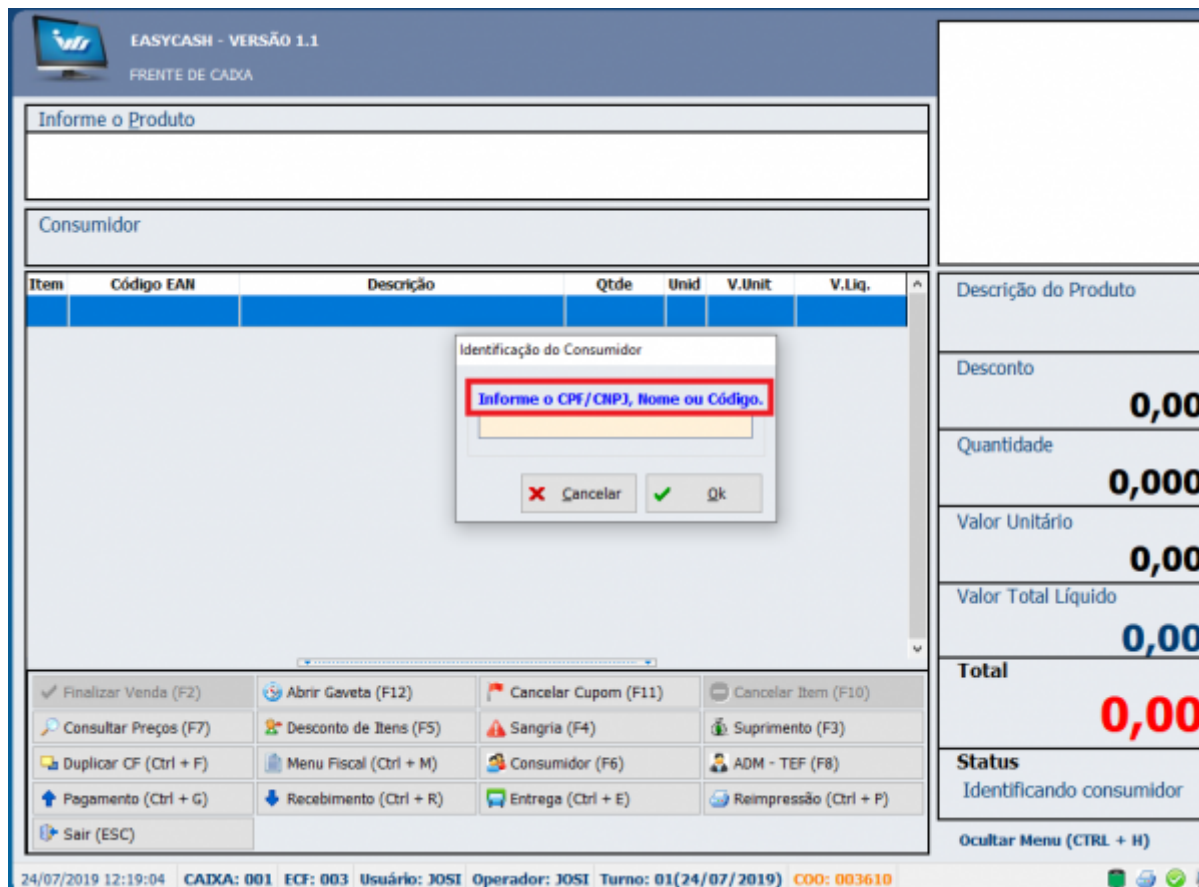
EASYCASH - VERSÃO 1.1
FRENTE DE CAIXA

Informe o Produto

Consumidor

| Item | Código EAN | Descrição | Qtde | Unid | V.Unit | V.Liq. |
|---|---|---|---|---|---|---|
| | | | | | | |

Identificação do Consumidor
Informe o CPF/CNPJ, Nome ou Código.
Cancelar
Ok

Descrição do Produto
Desconto
0,00
Quantidade
0,000
Valor Unitário
0,00
Valor Total Líquido
0,00
Total
0,00
Status
Identificando consumidor

Finalizar Venda (F2)
Abrir Gaveta (F12)
Cancelar Cupom (F11)
Cancelar Item (F10)
Consultar Preços (F7)
Desconto de Itens (F5)
Sangria (F4)
Suprimento (F3)
Duplicar CF (Ctrl + F)
Menu Fiscal (Ctrl + M)
Consumidor (F6)
ADM - TEF (F8)
Pagamento (Ctrl + G)
Recebimento (Ctrl + R)
Entrega (Ctrl + E)
Reimpressão (Ctrl + P)
Sair (ESC)

Ocultar Menu (CTRL + H)

24/07/2019 12:19:04 CAIXA: 001 ECF: 003 Usuário: JOSI Operador: JOSI Turno: 01(24/07/2019) COO: 003610